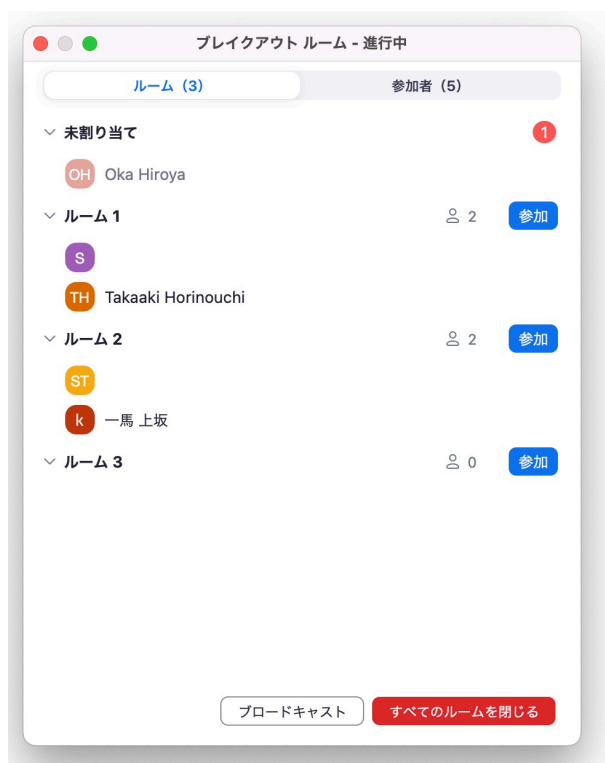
ブレイクアウト ルーム - 進行中

ルーム（3）
参加者（5）

未割り当て
1
OH Oka Hiroya

ルーム 1
2
参加
S
TH Takaaki Horinouchi

ルーム 2
2
参加
ST
k 一馬 上坂

ルーム 3
0
参加

ブロードキャスト
すべてのルームを閉じる